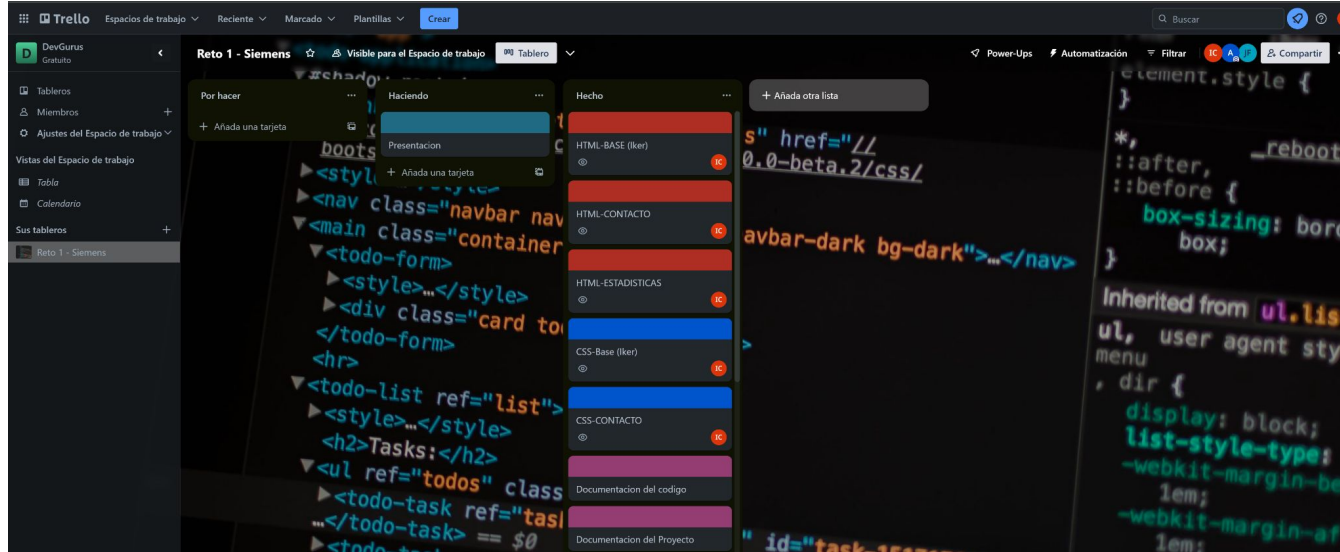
Trello Espacios de trabajo Reciente Marcado Plantillas Crear

Q Buscar

DevGurus
Gratuito

Tableros
Miembros +
Ajustes del Espacio de trabajo

Vistas del Espacio de trabajo
Tabla
Calendario

Sus tableros +
Reto 1 - Siemens

Reto 1 - Siemens Visible para el Espacio de trabajo Tablero

Power-Ups Automatización Filtrar IC A IF Compartir

Por hacer ...
+ Añada una tarjeta

Haciendo ...
Presentacion
+ Añada una tarjeta

Hecho ...
HTML-BASE (Iker) IC
HTML-CONTACTO IC
HTML-ESTADISTICAS IC
CSS-Base (Iker) IC
CSS-CONTACTO IC
Documentacion del codigo
Documentacion del Proyecto

+ Añada otra lista

bootst
s" href="//
0.0-beta.2/css/
<nav class="navbar nav
<main class="container
avbar-dark bg-dark">…</nav>
<todo-form>
<style>…</style>
<div class="card to
</todo-form>
<hr>
<todo-list ref="list">
<style>…</style>
<h2>Tasks:</h2>
<ul ref="todos" class
<todo-task ref="tas
…</todo-task> == $0
" id="task-

element.style {
}
*,
::after,
::before {
box-sizing: bord
box;
}
_reboot
Inherited from ul.lis
ul, user agent sty
menu
, dir {
display: block;
list-style-type:
-webkit-margin-be
1em;
-webkit-margin-af
1em;